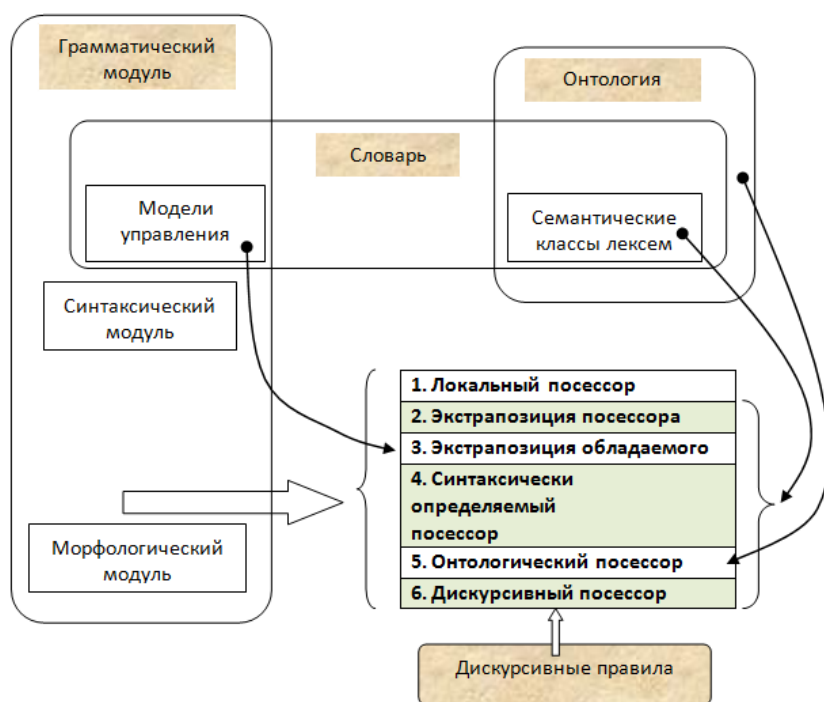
Грамматический модуль

Онтология

Словарь

Модели управления

Семантические классы лексем

Синтаксический модуль

Морфологический модуль

1. Локальный посессор
2. Экстрапозиция посессора
3. Экстрапозиция обладаемого
4. Синтаксически определяемый посессор
5. Онтологический посессор
6. Дискурсивный посессор

Дискурсивные правила